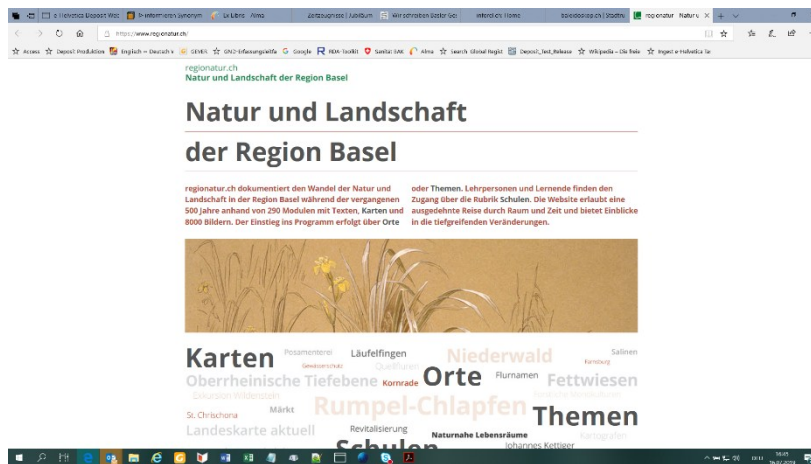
regionatur.ch
Natur und Landschaft der Region Basel

Natur und Landschaft der Region Basel

regionatur.ch dokumentiert den Wandel der Natur und Landschaft in der Region Basel während der vergangenen 500 Jahre anhand von 290 Modulen mit Texten, Karten und 8000 Bildern. Der Einstieg ins Programm erfolgt über Orte oder Themen. Lehrpersonen und Lernende finden den Zugang über die Rubrik Schulen. Die Website erlaubt eine ausgedehnte Reise durch Raum und Zeit und bietet Einblicke in die tiefgreifenden Veränderungen.

Karten Posamenterei Läufelfingen Niederwald Salinen Gewässerschutz Quellfluren Korrektur Oberrheinische Tiefebene Korrade Orte Flurnamen Fettwiesen Exkursion Wildenstein St. Chrischona Märkt Rumpel-Chlapfen Themen Landeskarte aktuell Revitalisierung Naturnahe Lebensräume Johannes Kettiger Kartografen Schulen

https://www.regionatur.ch/